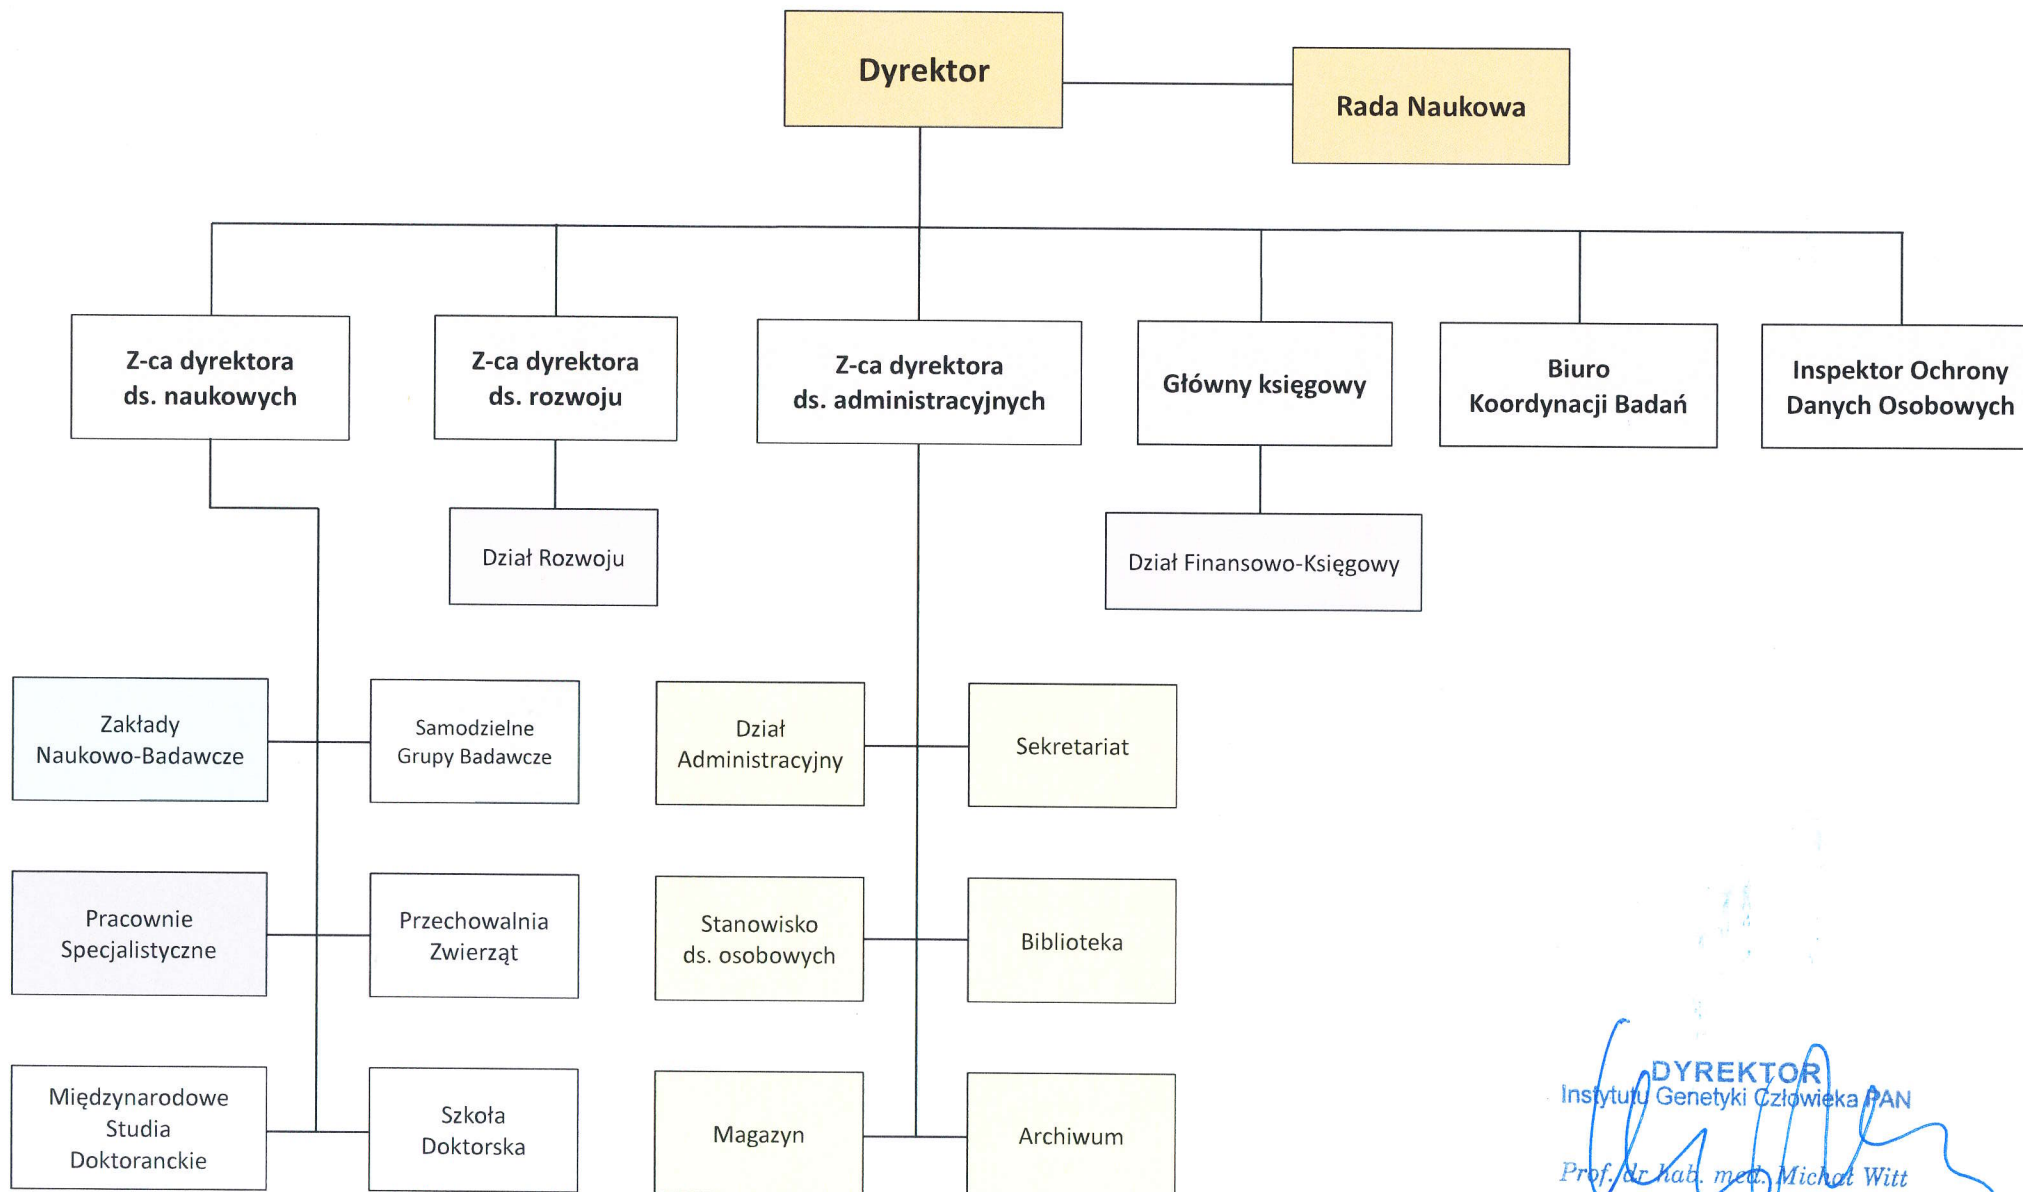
Dyrektor

Rada Naukowa

Z-ca dyrektora ds. naukowych

Z-ca dyrektora ds. rozwoju

Z-ca dyrektora ds. administracyjnych

Główny księgowy

Biuro Koordynacji Badań

Inspektor Ochrony Danych Osobowych

Dział Rozwoju

Dział Finansowo-Księgowy

Zakłady Naukowo-Badawcze

Samodzielne Grupy Badawcze

Dział Administracyjny

Sekretariat

Pracownie Specjalistyczne

Przechowalnia Zwierząt

Stanowisko ds. osobowych

Biblioteka

Międzynarodowe Studia Doktoranckie

Szkoła Doktorska

Magazyn

Archiwum

DYREKTOR
Instytutu Genetyki Człowieka PAN

Prof. dr hab. med. Michał Witt